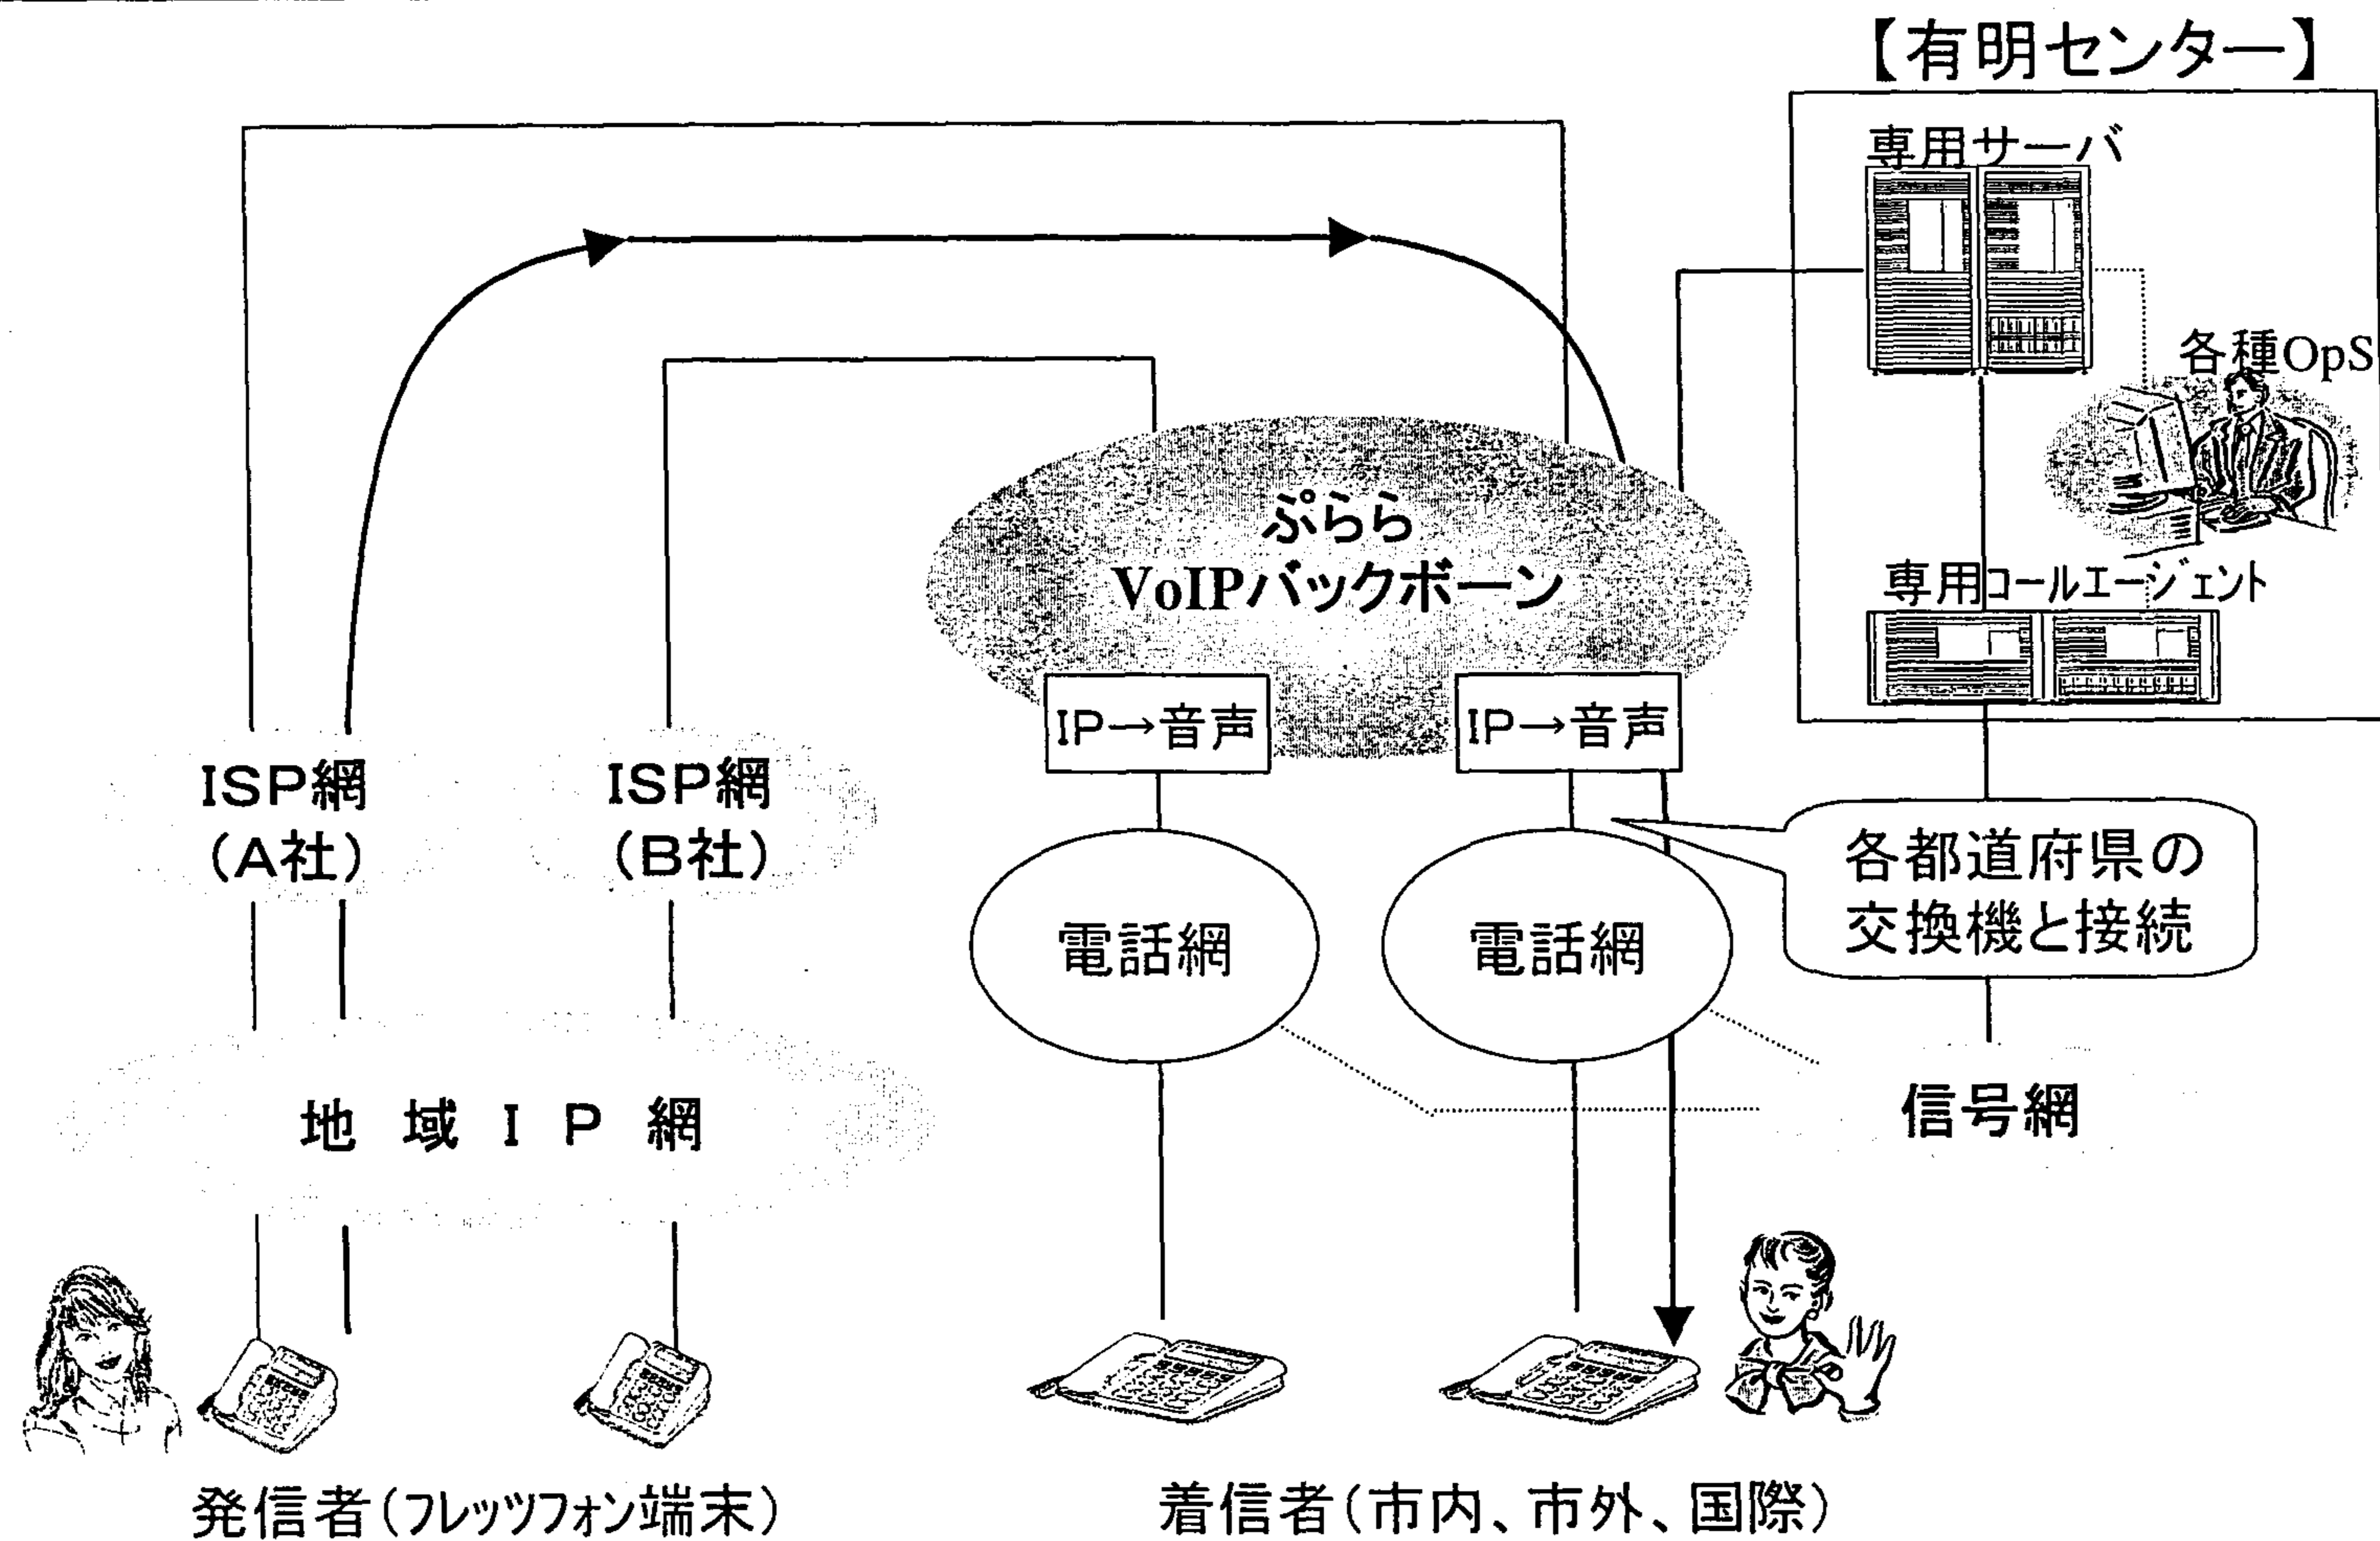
【有明センター】

専用サーバ

各種OpS

専用コールエージェント

ぷらら
VoIPバックボーン

IP→音声

IP→音声

ISP網
(A社)

ISP網
(B社)

電話網

電話網

各都道府県の
交換機と接続

地 域 I P 網

信号網

発信者(フレッツフォン端末)

着信者(市内、市外、国際)